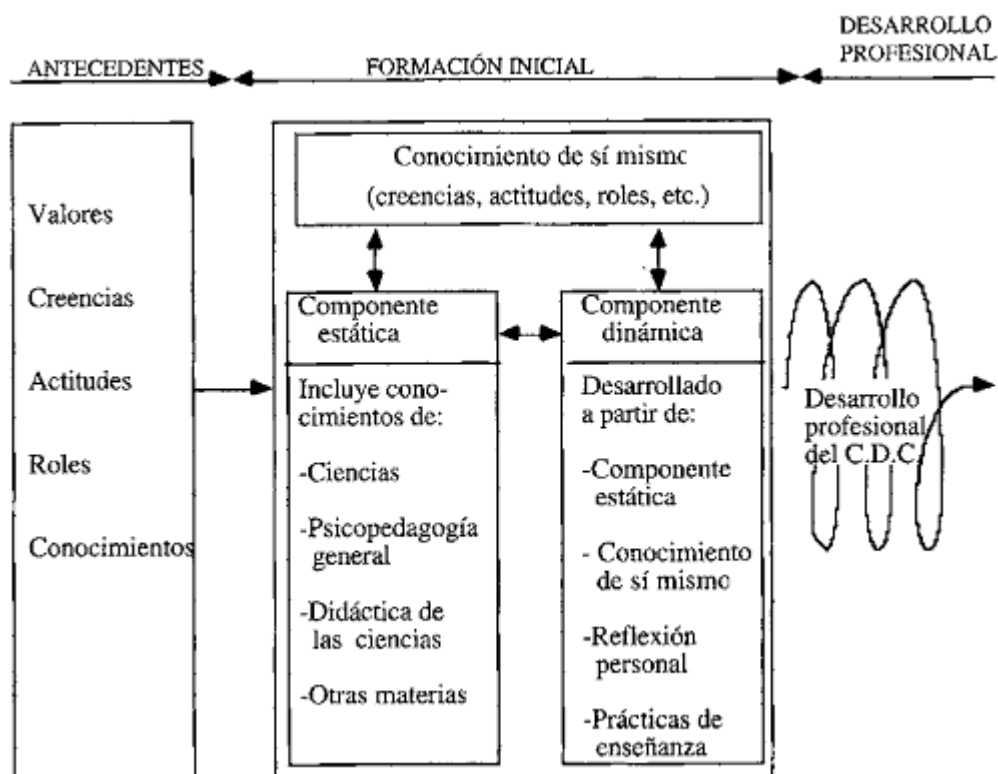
ANTECEDENTES

FORMACIÓN INICIAL

DESARROLLO PROFESIONAL

Valores

Creencias

Actitudes

Roles

Conocimientos

Conocimiento de sí mismc (creencias, actitudes, roles, etc.)

Componente estática

Incluye conocimientos de:

-Ciencias

-Psicopedagogía general

-Didáctica de las ciencias

-Otras materias

Componente dinámica

Desarrollado a partir de:

-Componente estática

- Conocimiento de sí mismc

-Reflexión personal

-Prácticas de enseñanza

Desarrollo profesional del C.D.C.